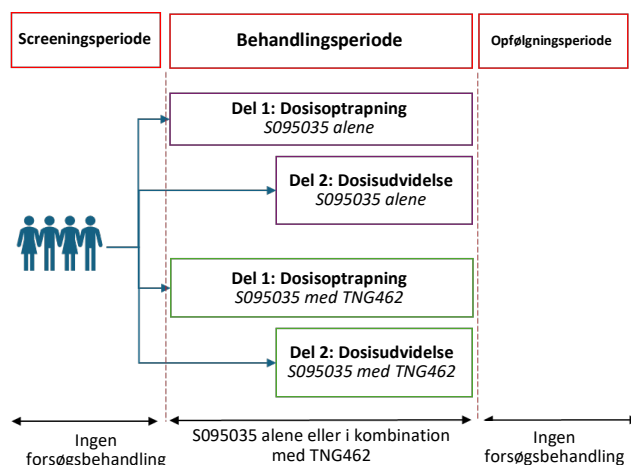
Screeningsperiode

Behandlingsperiode

Opfølgningsperiode

Del 1: Dosisoptrapning
S095035 alene

Del 2: Dosisudvidelse
S095035 alene

Del 1: Dosisoptrapning
S095035 med TNG462

Del 2: Dosisudvidelse
S095035 med TNG462

Ingen forsøgsbehandling

S095035 alene eller i kombination med TNG462

Ingen forsøgsbehandling